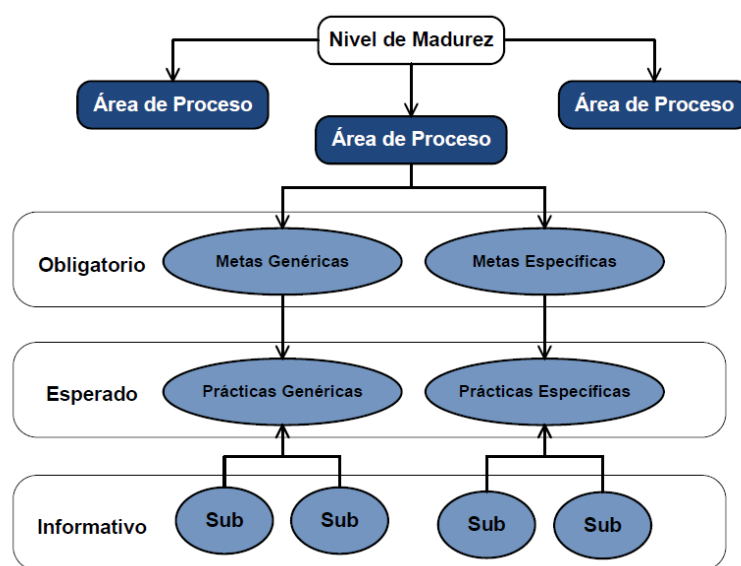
Nivel de Madurez

Área de Proceso

Área de Proceso

Área de Proceso

Obligatorio

Metas Genéricas

Metas Específicas

Esperado

Prácticas Genéricas

Prácticas Específicas

Informativo

Sub

Sub

Sub

Sub